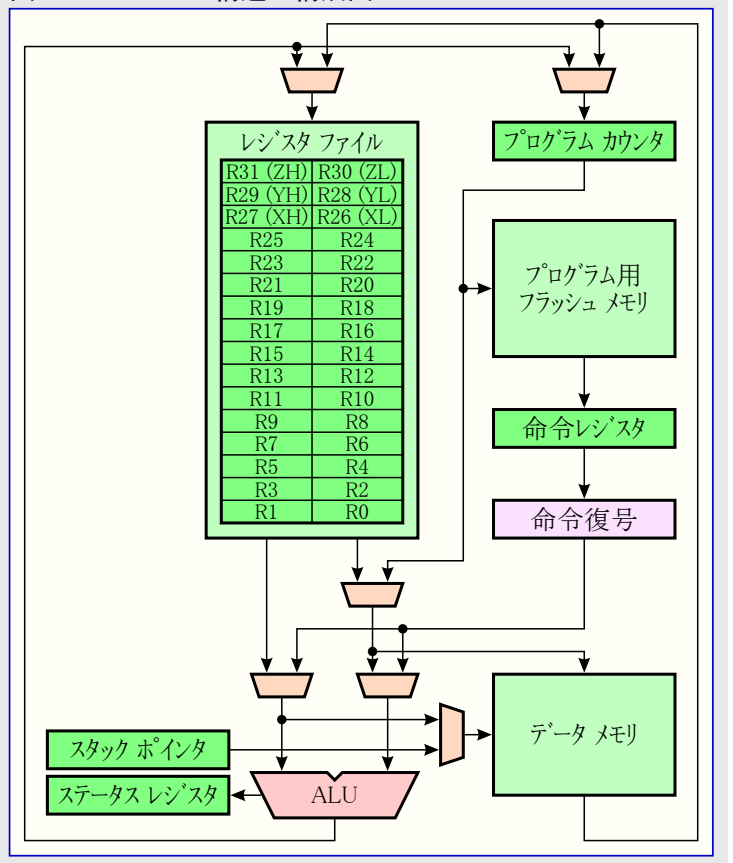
レジスタ ファイル

| R31 (ZH) | R30 (ZL) |
|---|---|
| R29 (YH) | R28 (YL) |
| R27 (XH) | R26 (XL) |
| R25 | R24 |
| R23 | R22 |
| R21 | R20 |
| R19 | R18 |
| R17 | R16 |
| R15 | R14 |
| R13 | R12 |
| R11 | R10 |
| R9 | R8 |
| R7 | R6 |
| R5 | R4 |
| R3 | R2 |
| R1 | R0 |

プログラム カウンタ

プログラム用 フラッシュ メモリ

命令レジスタ

命令復号

データ メモリ

スタック ポインタ

ステータス レジスタ

ALU